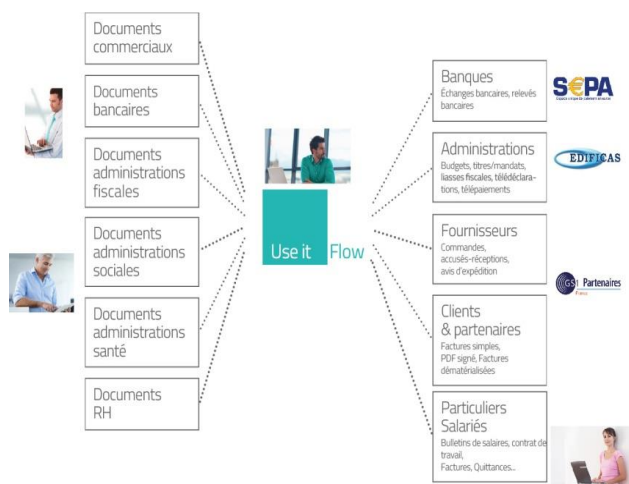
Documents commerciaux

Documents bancaires

Documents administrations fiscales

Documents administrations sociales

Documents administrations santé

Documents RH

Use it Flow

Banques
Échanges bancaires, relevés bancaires

SEPA

Administrations
Budgets, titres/mandats, liasses fiscales, télédéclarations, télépaiements

EDIFICAS

Fournisseurs
Commandes, accusés-réceptions, avis d'expédition

GS1 Partenaires

Clients & partenaires
Factures simples, PDF signé, Factures dématérialisées

Particuliers Salariés
Bulletins de salaires, contrat de travail, Factures, Quittances...